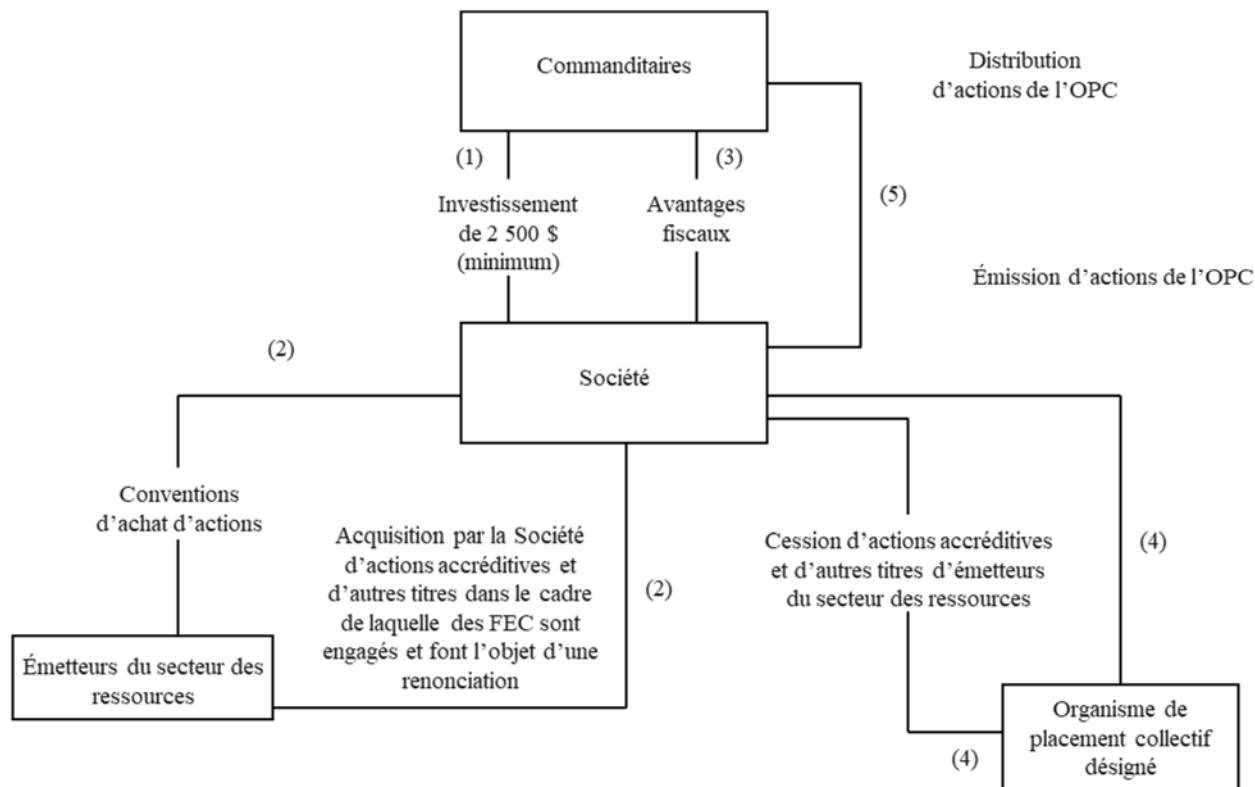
Commanditaires

Distribution d’actions de l’OPC

(1)

(3)

Investissement de 2 500 $ (minimum)

Avantages fiscaux

(5)

Émission d’actions de l’OPC

(2)

Société

Conventions d’achat d’actions

Acquisition par la Société d’actions accréditives et d’autres titres dans le cadre de laquelle des FEC sont engagés et font l’objet d’une renonciation

(2)

Cession d’actions accréditives et d’autres titres d’émetteurs du secteur des ressources

(4)

Émetteurs du secteur des ressources

Organisme de placement collectif désigné

(4)